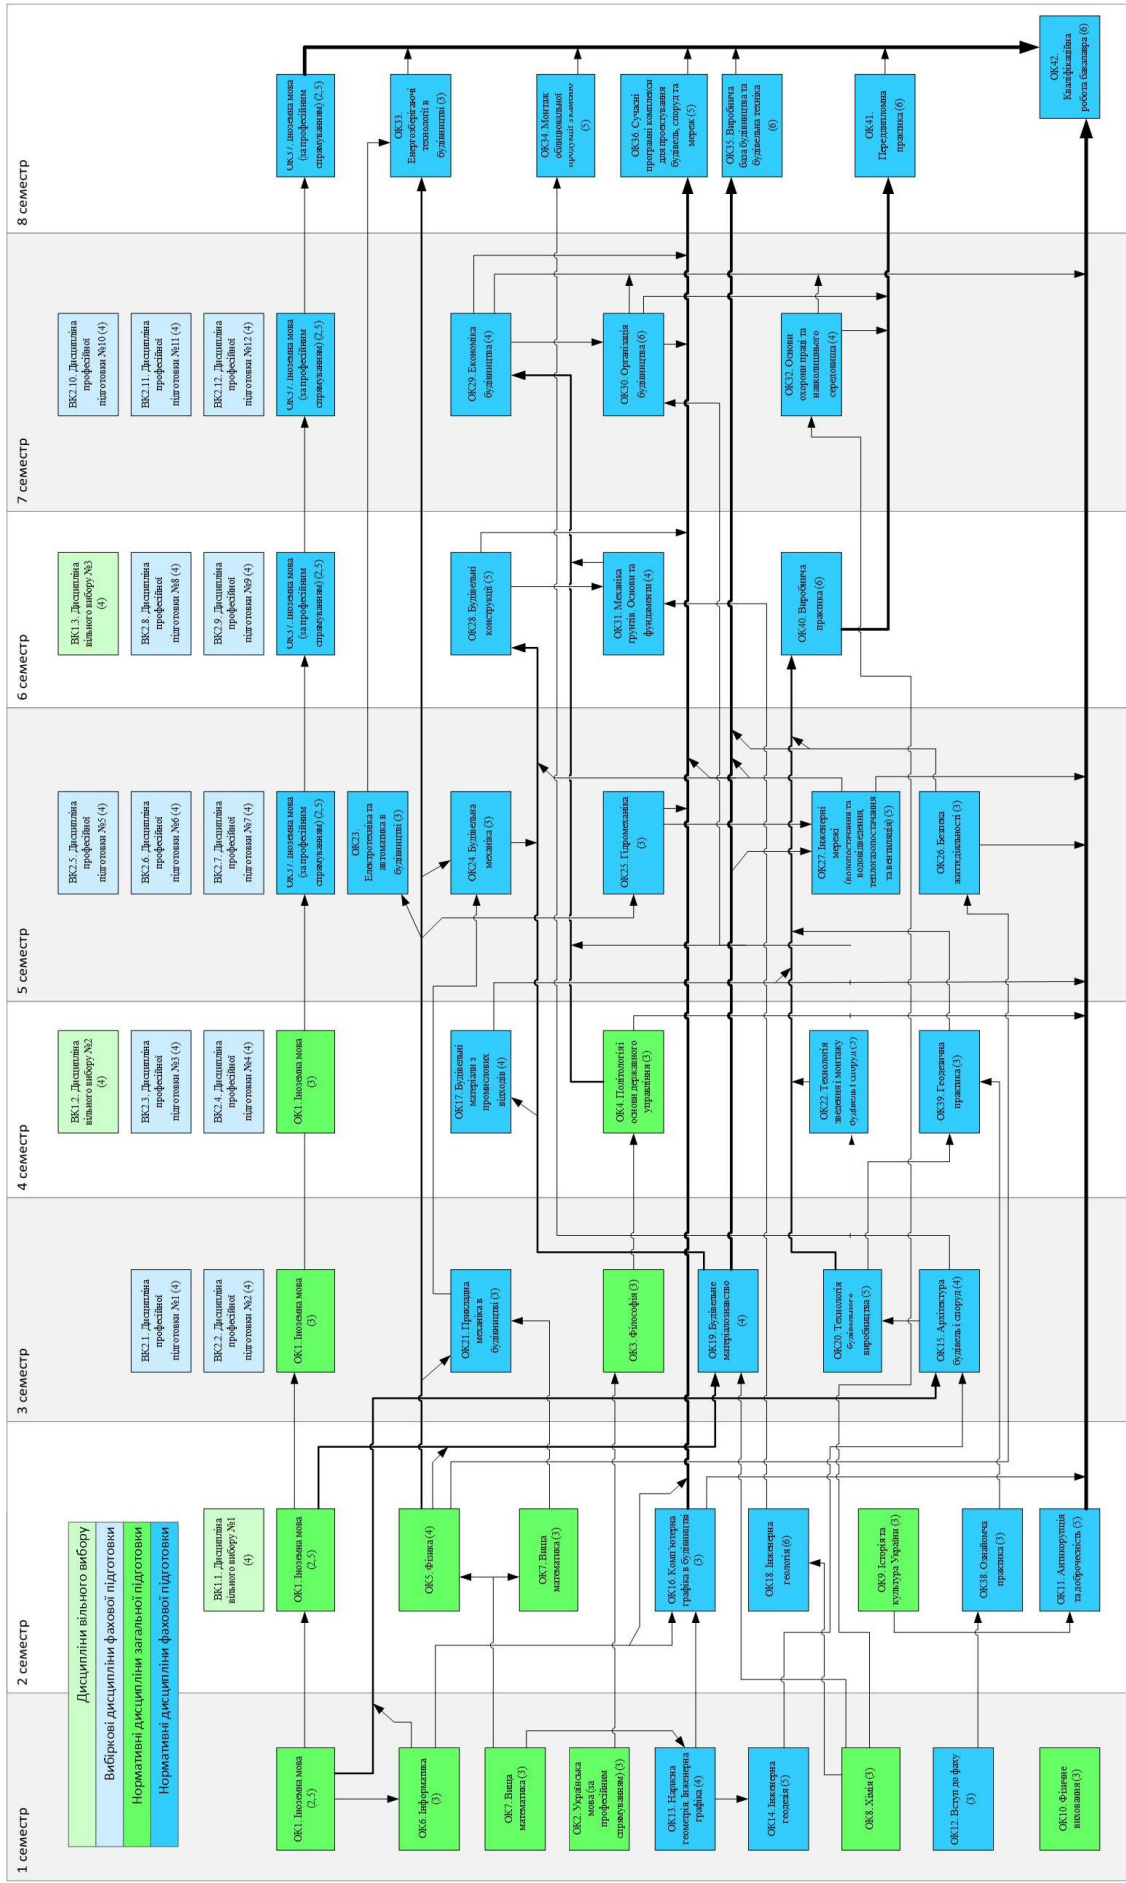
Дисципліни вільного вибору
Вибіркові дисципліни фахової підготовки
Нормативні дисципліни загальної підготовки
Нормативні дисципліни фахової підготовки

1 семестр
ОК1. Іноземна мова (2,5)
ОК6. Інформатика (3)
ОК7. Вища математика (3)
ОК2. Українська мова (за професійним спрямуванням) (3)
ОК13. Нарисна геометрія. Інженерна графіка (4)
ОК14. Інженерна геодезія (5)
ОК8. Хімія (3)
ОК12. Вступ до фаху (3)
ОК10. Фізичне виховання (3)

2 семестр
ВК1.1. Дисципліна вільного вибору №1 (4)
ОК1. Іноземна мова (2,5)
ОК5. Фізика (4)
ОК7. Вища математика (3)
ОК16. Комп'ютерна графіка в будівництві (3)
ОК18. Інженерна геологія (6)
ОК9. Історія та культура України (3)
ОК38. Ознайомча практика (3)
ОК11. Антикорупція та доброчесність (5)

3 семестр
ВК2.1. Дисципліна професійної підготовки №1 (4)
ВК2.2. Дисципліна професійної підготовки №2 (4)
ОК1. Іноземна мова (3)
ОК21. Прикладна механіка в будівництві (3)
ОК3. Філософія (3)
ОК19. Будівельне матеріалознавство (4)
ОК20. Технологія будівельного виробництва (5)
ОК15. Архітектура будівель і споруд (4)

4 семестр
ВК1.2. Дисципліна вільного вибору №2 (4)
ВК2.3. Дисципліна професійної підготовки №3 (4)
ВК2.4. Дисципліна професійної підготовки №4 (4)
ОК1. Іноземна мова (3)
ОК17. Будівельні матеріали з промислових відходів (4)
ОК4. Політологія: основи державного управління (3)
ОК22. Технологія зведення і монтажу будівель і споруд (5)
ОК39. Геодезична практика (3)

5 семестр
ВК2.5. Дисципліна професійної підготовки №5 (4)
ВК2.6. Дисципліна професійної підготовки №6 (4)
ВК2.7. Дисципліна професійної підготовки №7 (4)
ОК37. Іноземна мова (за професійним спрямуванням) (2,5)
ОК23. Електротехніка та автоматика в будівництві (3)
ОК24. Будівельна механіка (3)
ОК25. Гідромеханіка (3)
ОК27. Інженерні мережі (водопостачання та водовідведення, теплогазопостачання та вентиляція) (5)
ОК26. Безпека життєдіяльності (3)

6 семестр
ВК1.3. Дисципліна вільного вибору №3 (4)
ВК2.8. Дисципліна професійної підготовки №8 (4)
ВК2.9. Дисципліна професійної підготовки №9 (4)
ОК37. Іноземна мова (за професійним спрямуванням) (2,5)
ОК28. Будівельні конструкції (5)
ОК31. Механіка ґрунтів. Основи та фундаменти (4)
ОК40. Виробнича практика (6)

7 семестр
ВК2.10. Дисципліна професійної підготовки №10 (4)
ВК2.11. Дисципліна професійної підготовки №11 (4)
ВК2.12. Дисципліна професійної підготовки №12 (4)
ОК37. Іноземна мова (за професійним спрямуванням) (2,5)
ОК29. Економіка будівництва (4)
ОК30. Організація будівництва (6)
ОК32. Основи охорони праці та навколишнього середовища (4)

8 семестр
ОК37. Іноземна мова (за професійним спрямуванням) (2,5)
ОК33. Енергозберігаючі технології в будівництві (3)
ОК34. Монтаж обладнання промислових підприємств (5)
ОК36. Сучасні програмні комплекси для проектування будівель, споруд та мереж (5)
ОК35. Виробнича база будівництва та будівельна техніка (6)
ОК41. Переддипломна практика (6)
ОК42. Кваліфікаційна робота бакалавра (6)